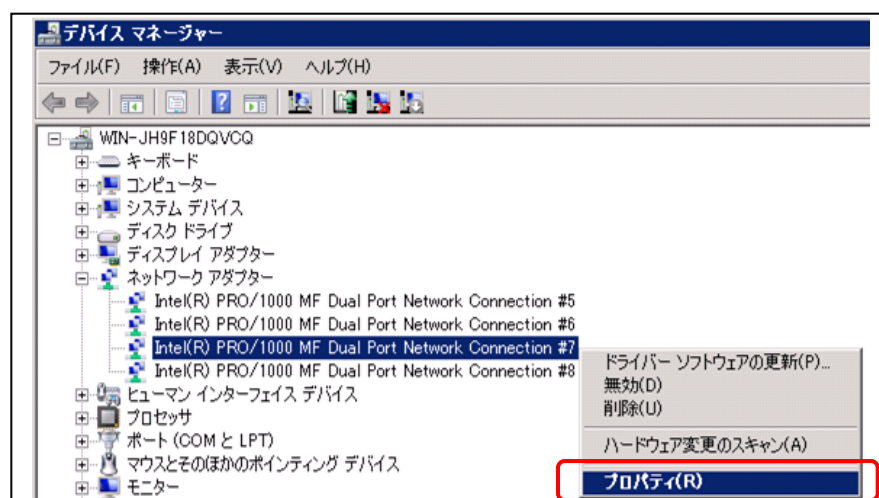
デバイス マネージャー

ファイル(F) 操作(A) 表示(V) ヘルプ(H)

WIN-JH9F18DQVCQ
キーボード
コンピューター
システム デバイス
ディスク ドライブ
ディスプレイ アダプター
ネットワーク アダプター
Intel(R) PRO/1000 MF Dual Port Network Connection #5
Intel(R) PRO/1000 MF Dual Port Network Connection #6
Intel(R) PRO/1000 MF Dual Port Network Connection #7
Intel(R) PRO/1000 MF Dual Port Network Connection #8
ヒューマン インターフェイス デバイス
プロセッサ
ポート (COM と LPT)
マウスとそのほかのポインティング デバイス
モニター

ドライバー ソフトウェアの更新(P)...
無効(D)
削除(U)
ハードウェア変更のスキャン(A)
プロパティ(R)